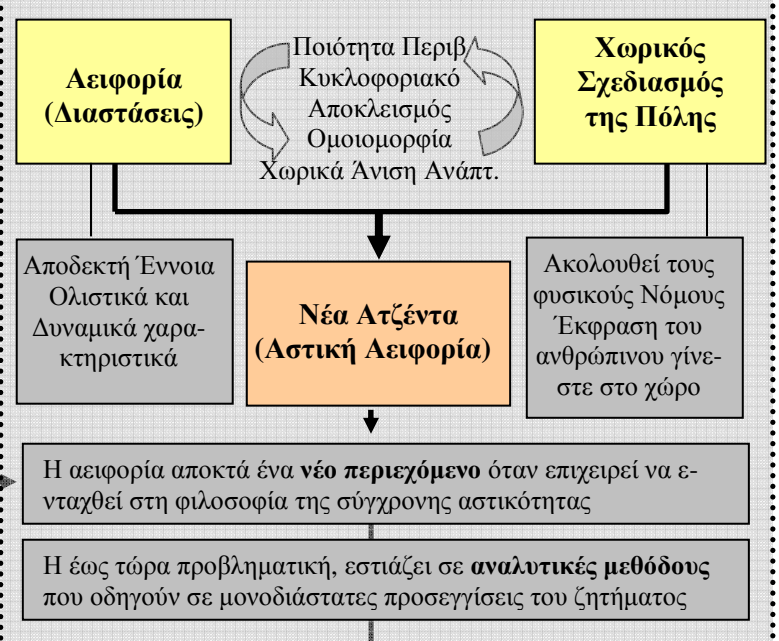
Αειφορία (Διαστάσεις)

Ποιότητα Περιβ
Κυκλοφοριακό
Αποκλεισμός
Ομοιομορφία
Χωρικά Άνιση Ανάπτ.

Χωρικός Σχεδιασμός της Πόλης

Αποδεκτή Έννοια Ολιστικά και Δυναμικά χαρακτηριστικά

Νέα Ατζέντα (Αστική Αειφορία)

Ακολουθεί τους φυσικούς Νόμους Έκφραση του ανθρώπινου γίνεστε στο χώρο

Η αειφορία αποκτά ένα **νέο περιεχόμενο** όταν επιχειρεί να ενταχθεί στη φιλοσοφία της σύγχρονης αστικότητας

Η έως τώρα προβληματική, εστιάζει σε **αναλυτικές μεθόδους** που οδηγούν σε μονοδιάστατες προσεγγίσεις του ζητήματος